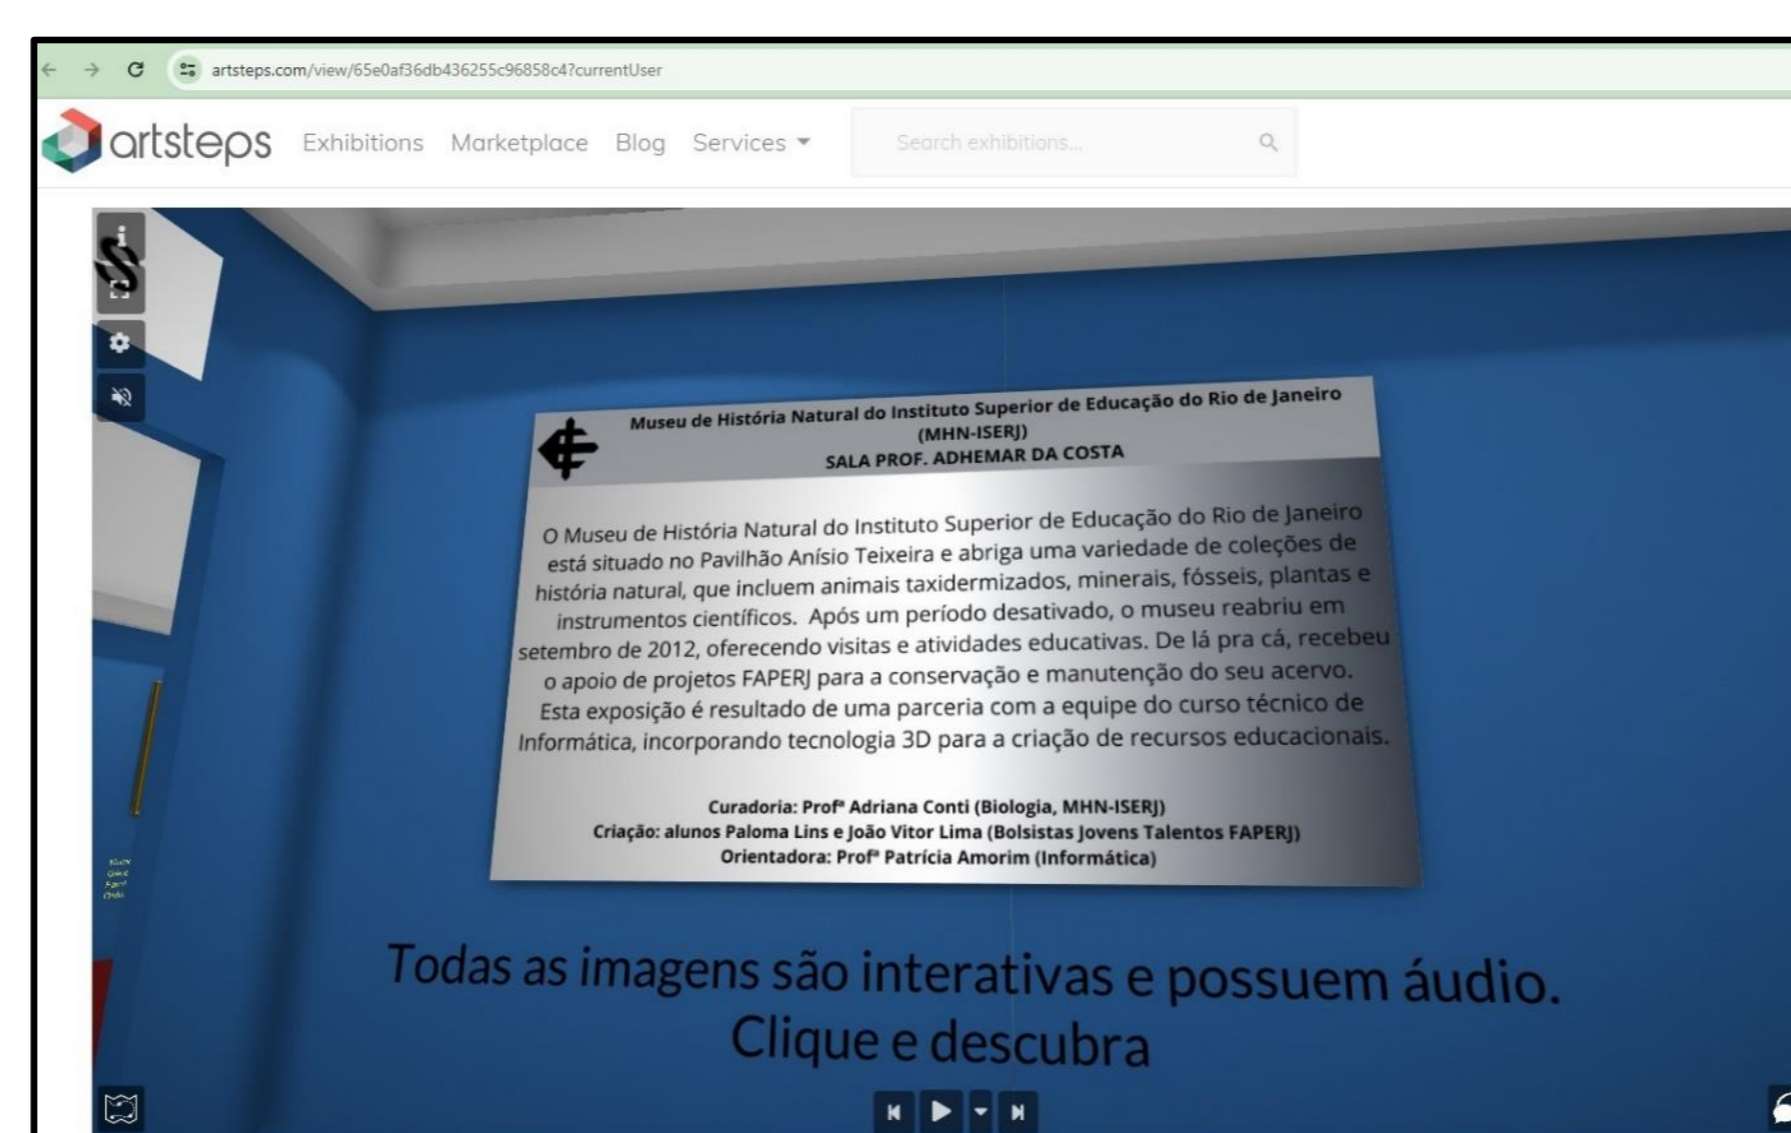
artsteps.com/view/65e0af36db436255c96858c4?currentUser

artsteps Exhibitions Marketplace Blog Services

Search exhibitions...

Museu de História Natural do Instituto Superior de Educação do Rio de Janeiro (MHN-ISERJ)
SALA PROF. ADHEMAR DA COSTA

O Museu de História Natural do Instituto Superior de Educação do Rio de Janeiro está situado no Pavilhão Anísio Teixeira e abriga uma variedade de coleções de história natural, que incluem animais taxidermizados, minerais, fósseis, plantas e instrumentos científicos. Após um período desativado, o museu reabriu em setembro de 2012, oferecendo visitas e atividades educativas. De lá pra cá, recebeu o apoio de projetos FAPERJ para a conservação e manutenção do seu acervo. Esta exposição é resultado de uma parceria com a equipe do curso técnico de Informática, incorporando tecnologia 3D para a criação de recursos educacionais.

Curadoria: Profª Adriana Conti (Biologia, MHN-ISERJ)
Criação: alunos Paloma Lins e João Vitor Lima (Bolsistas Jovens Talentos FAPERJ)
Orientadora: Profª Patrícia Amorim (Informática)

Todas as imagens são interativas e possuem áudio.
Clique e descubra